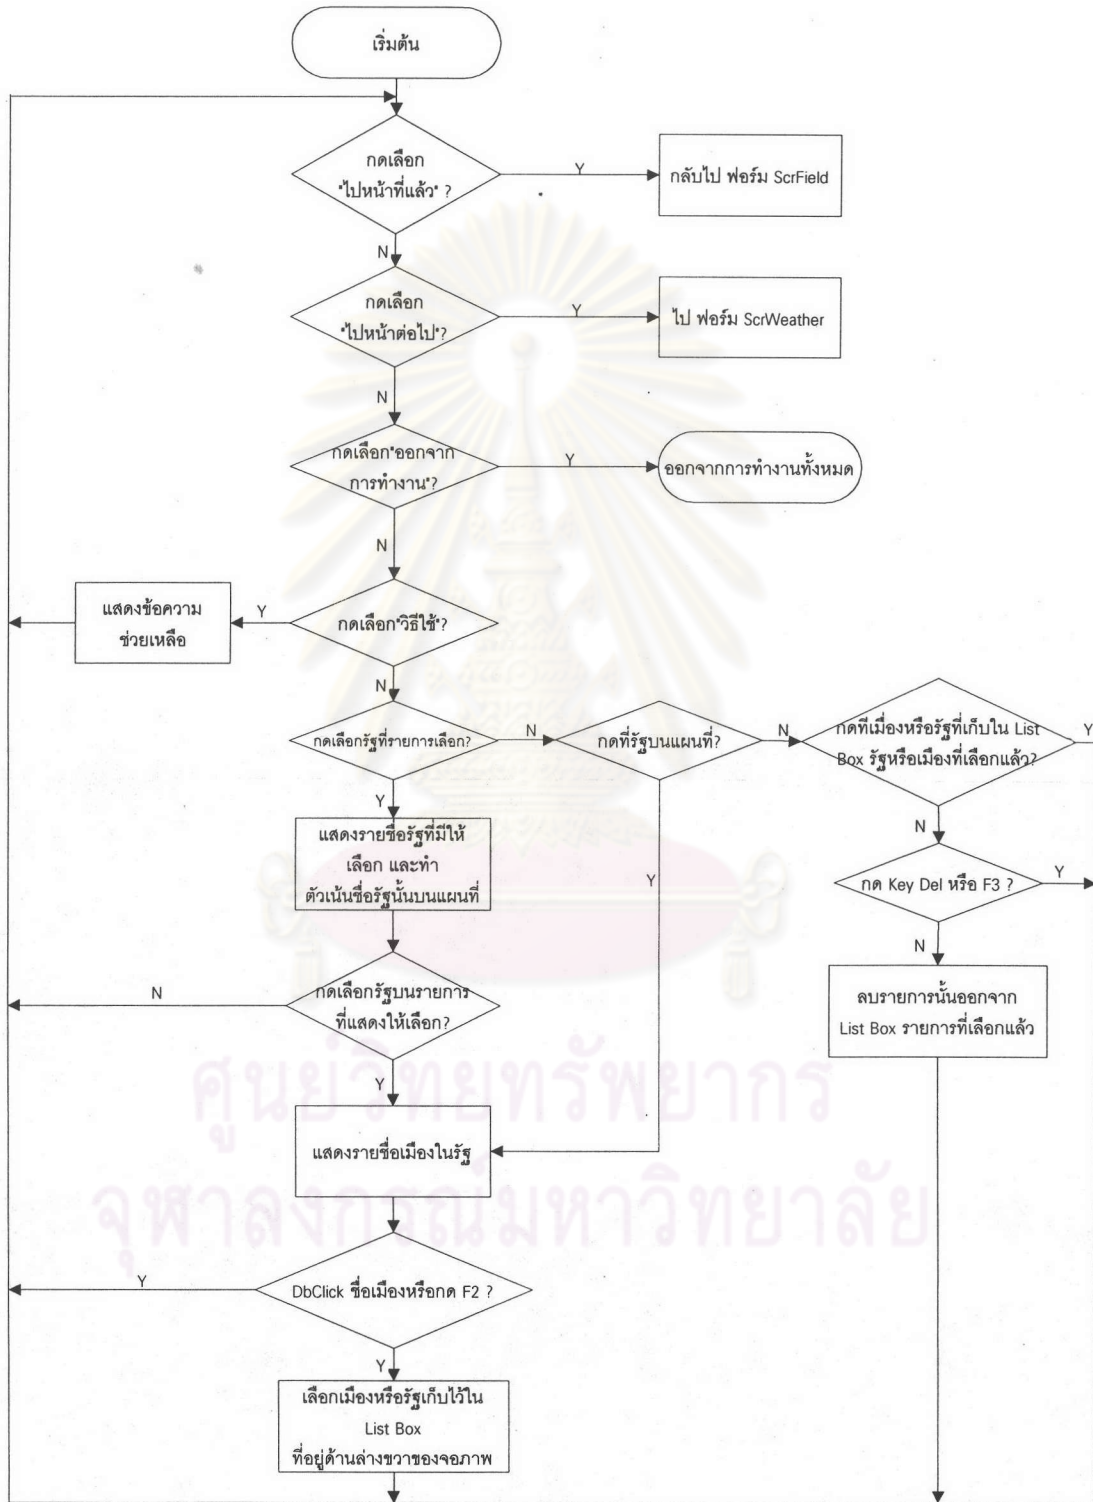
เริ่มต้น

กดเลือก "ไปหน้าที่แล้ว" ?

Y

กลับไป ฟอร์ม ScrField

N

กดเลือก "ไปหน้าต่อไป"?

Y

ไป ฟอร์ม ScrWeather

N

กดเลือก "ออกจากการทำงาน"?

Y

ออกจากการทำงานทั้งหมด

N

กดเลือก "วิธีใช้"?

Y

แสดงข้อความช่วยเหลือ

N

กดเลือกรัฐที่รายการเลือก?

N

กดที่รัฐบนแผนที่?

N

กดที่เมืองหรือรัฐที่เก็บใน List Box รัฐหรือเมืองที่เลือกแล้ว?

Y

Y

แสดงรายชื่อรัฐที่มีให้เลือก และทำตัวเน้นชื่อรัฐนั้นบนแผนที่

Y

N

กด Key Del หรือ F3 ?

Y

N

ลบรายการนั้นออกจาก List Box รายการที่เลือกแล้ว

N

กดเลือกรัฐบนรายการที่แสดงให้เลือก?

Y

แสดงรายชื่อเมืองในรัฐ

Y

DbClick ชื่อเมืองหรือกด F2 ?

Y

เลือกเมืองหรือรัฐเก็บไว้ใน List Box ที่อยู่ด้านล่างขวาของจอภาพ

ศูนย์วิทยทรัพยากร
จุฬาลงกรณ์มหาวิทยาลัย